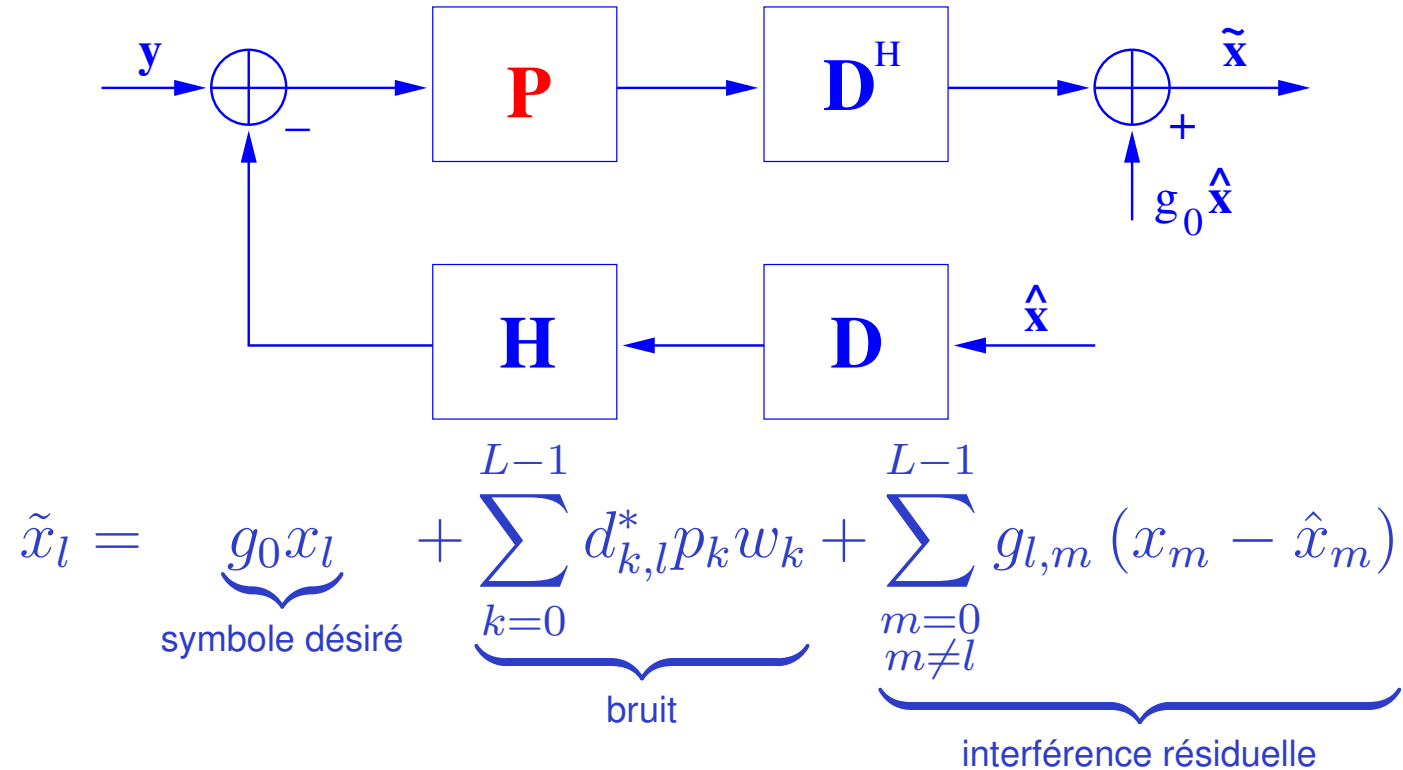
$\mathbf{y}$

$-$

$\mathbf{P}$

$\mathbf{D}^H$

$\tilde{\mathbf{x}}$

$+$

$g_0\hat{\mathbf{x}}$

$\mathbf{H}$

$\mathbf{D}$

$\hat{\mathbf{x}}$

$\tilde{x}_l = \underbrace{g_0 x_l}_{\text{symbole désiré}} + \underbrace{\sum_{k=0}^{L-1} d_{k,l}^* p_k w_k}_{\text{bruit}} + \underbrace{\sum_{\substack{m=0\\m\neq l}}^{L-1} g_{l,m}\left(x_m - \hat{x}_m\right)}_{\text{interférence résiduelle}}$